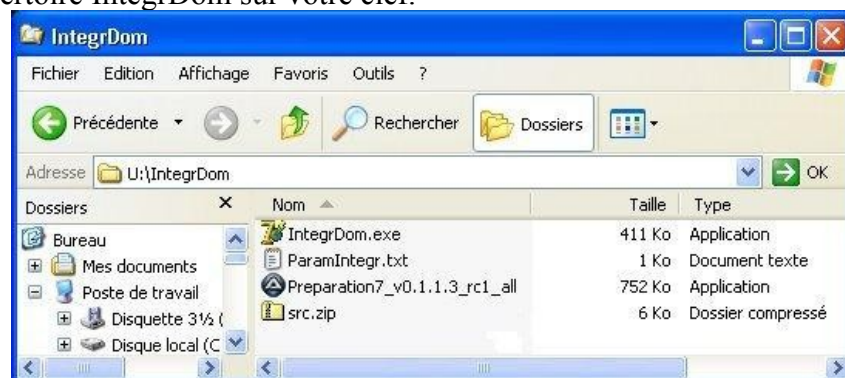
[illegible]ertoire IntegrDom sur votre clef.

IntegrDom

Fichier Edition Affichage Favoris Outils ?

Précédente Rechercher Dossiers

Adresse U:\IntegrDom OK

Dossiers ×

Bureau
Mes documents
Poste de travail
Disquette 3½ (
Disque local (C

| Nom | Taille | Type |
|---|---|---|
| IntegrDom.exe | 411 Ko | Application |
| ParamIntegr.txt | 1 Ko | Document texte |
| Preparation7_v0.1.1.3_rc1_all | 752 Ko | Application |
| src.zip | 6 Ko | Dossier compressé |